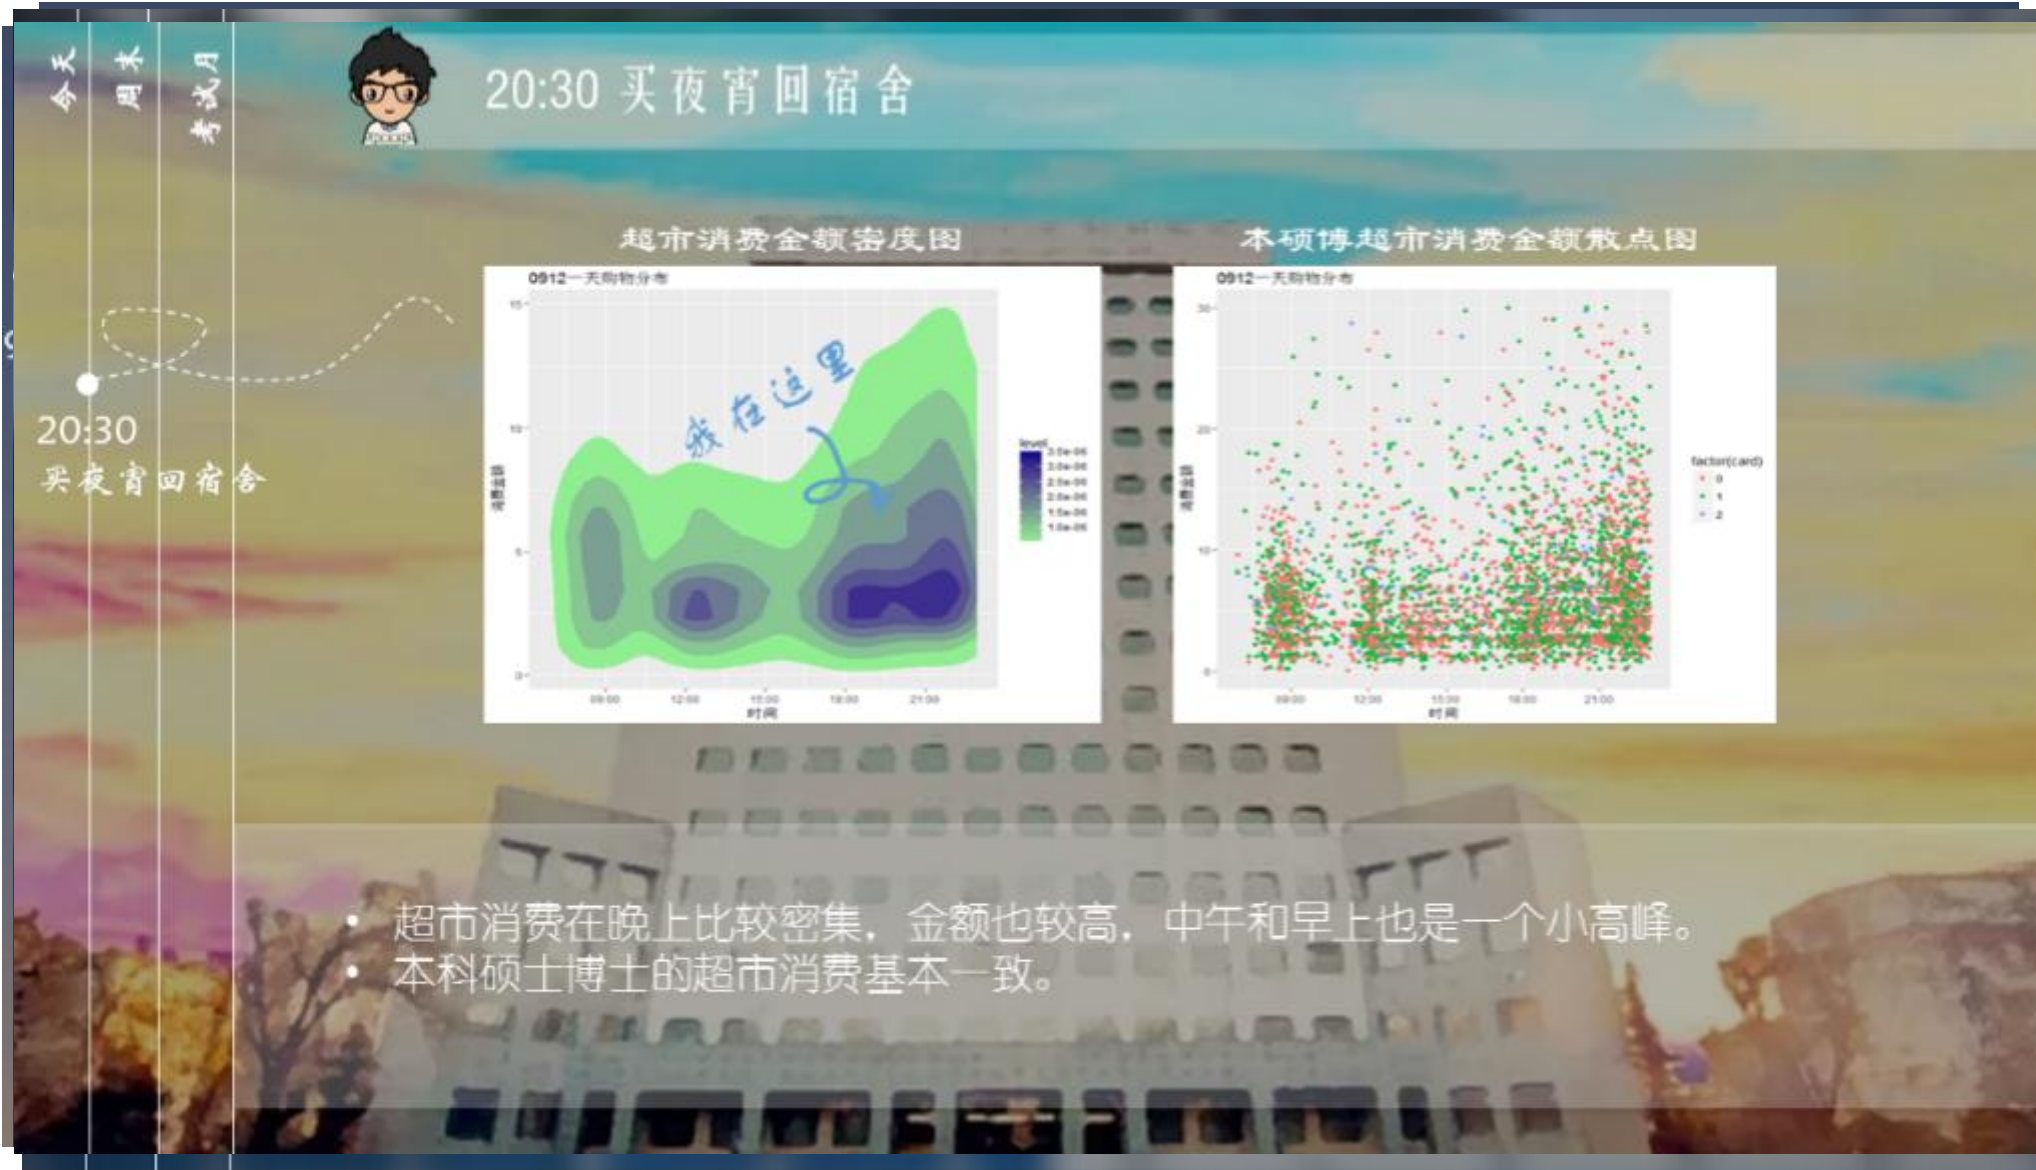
今天

周末

考试月

20:30 买夜宵回宿舍

20:30
买夜宵回宿舍

超市消费金额密度图

0912一天购物分布

15
10
5
0

消费金额

09:00 12:00 15:00 18:00 21:00
时间

我在这里

level
3.0e-06
2.5e-06
2.0e-06
1.5e-06
1.0e-06

本硕博超市消费金额散点图

0912一天购物分布

30
20
10
0

消费金额

09:00 12:00 15:00 18:00 21:00
时间

factor(card)
0
1
2

• 超市消费在晚上比较密集，金额也较高，中午和早上也是一个小高峰。
• 本科硕士博士的超市消费基本一致。